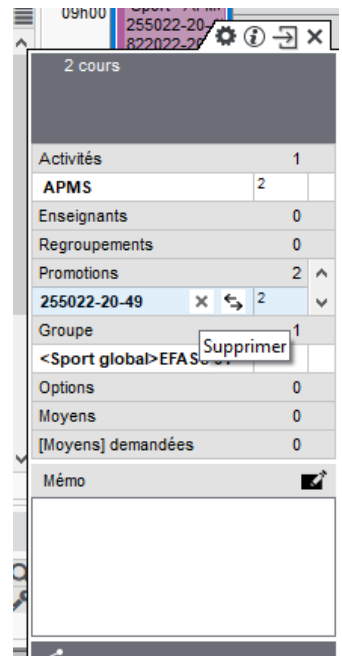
09h00
255022-20-
822022-2

2 cours

| Activités | 1 |
|---|---|
| APMS | 2 |
| Enseignants | 0 |
| Regroupements | 0 |
| Promotions | 2 |
| 255022-20-49 | 2 |
| Groupe | 1 |
| <Sport global>EFAS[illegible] | |
| Options | 0 |
| Moyens | 0 |
| [Moyens] demandées | 0 |

Supprimer

Mémo